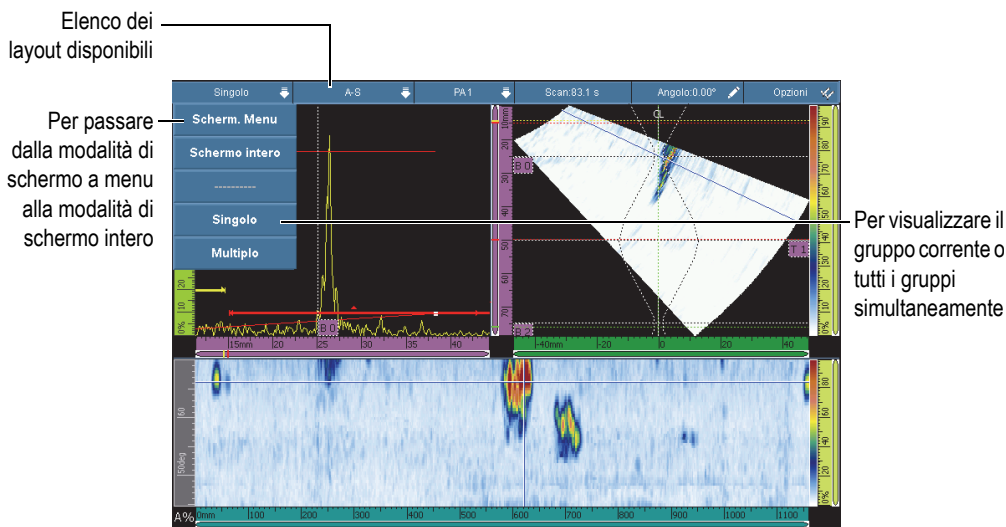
Elenco dei layout disponibili

Per passare dalla modalità di schermo a menu alla modalità di schermo intero

Singolo
A-S
PA1
Scan:83.1 s
Angolo:0.00°
Opzioni

Scherm. Menu
Schermo intero
----------
Singolo
Multiplo

Per visualizzare il gruppo corrente o tutti i gruppi simultaneamente

15mm 20 25 30 35 40
-40mm -20 0 20 40
0mm 100 200 300 400 500 600 700 800 900 1000 1100
A%